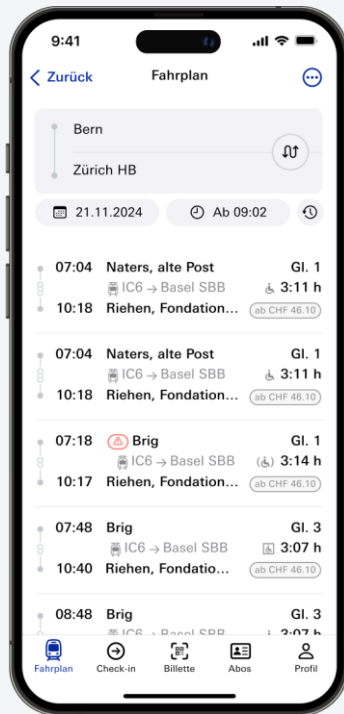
9:41

Zurück
Fahrplan

Bern
Zürich HB

21.11.2024
Ab 09:02

07:04 Naters, alte Post
Gl. 1
IC6 → Basel SBB
3:11 h
10:18 Riehen, Fondation...
ab CHF 46.10

07:04 Naters, alte Post
Gl. 1
IC6 → Basel SBB
3:11 h
10:18 Riehen, Fondation...
ab CHF 46.10

07:18 Brig
Gl. 1
IC6 → Basel SBB
3:14 h
10:17 Riehen, Fondation...
ab CHF 46.10

07:48 Brig
Gl. 3
IC6 → Basel SBB
3:07 h
10:40 Riehen, Fondatio...
ab CHF 46.10

08:48 Brig
Gl. 3
IC6 → Basel SBB
3:07 h

Fahrplan
Check-in
Billette
Abos
Profil